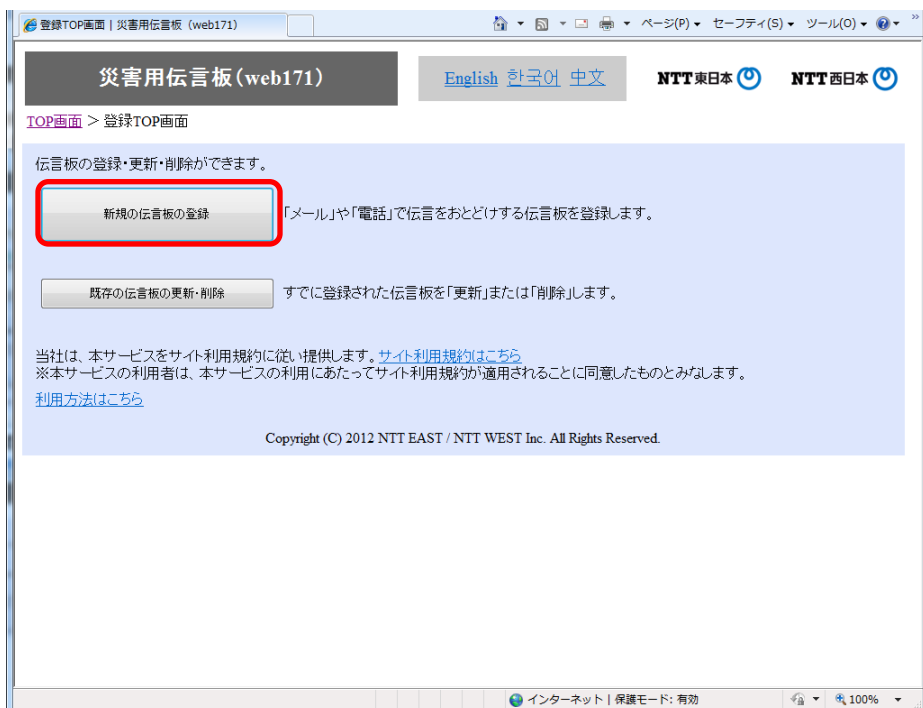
登録TOP画面 | 災害用伝言板 (web171)

ページ(P) ▾ セーフティ(S) ▾ ツール(O) ▾

災害用伝言板(web171)

English 한국어 中文

NTT東日本 NTT西日本

TOP画面 > 登録TOP画面

伝言板の登録・更新・削除ができます。

新規の伝言板の登録 「メール」や「電話」で伝言をおとどけする伝言板を登録します。

既存の伝言板の更新・削除 すでに登録された伝言板を「更新」または「削除」します。

当社は、本サービスをサイト利用規約に従い提供します。サイト利用規約はこちら
※本サービスの利用者は、本サービスの利用にあたってサイト利用規約が適用されることに同意したものとみなします。

利用方法はこちら

Copyright (C) 2012 NTT EAST / NTT WEST Inc. All Rights Reserved.

インターネット | 保護モード: 有効 100%